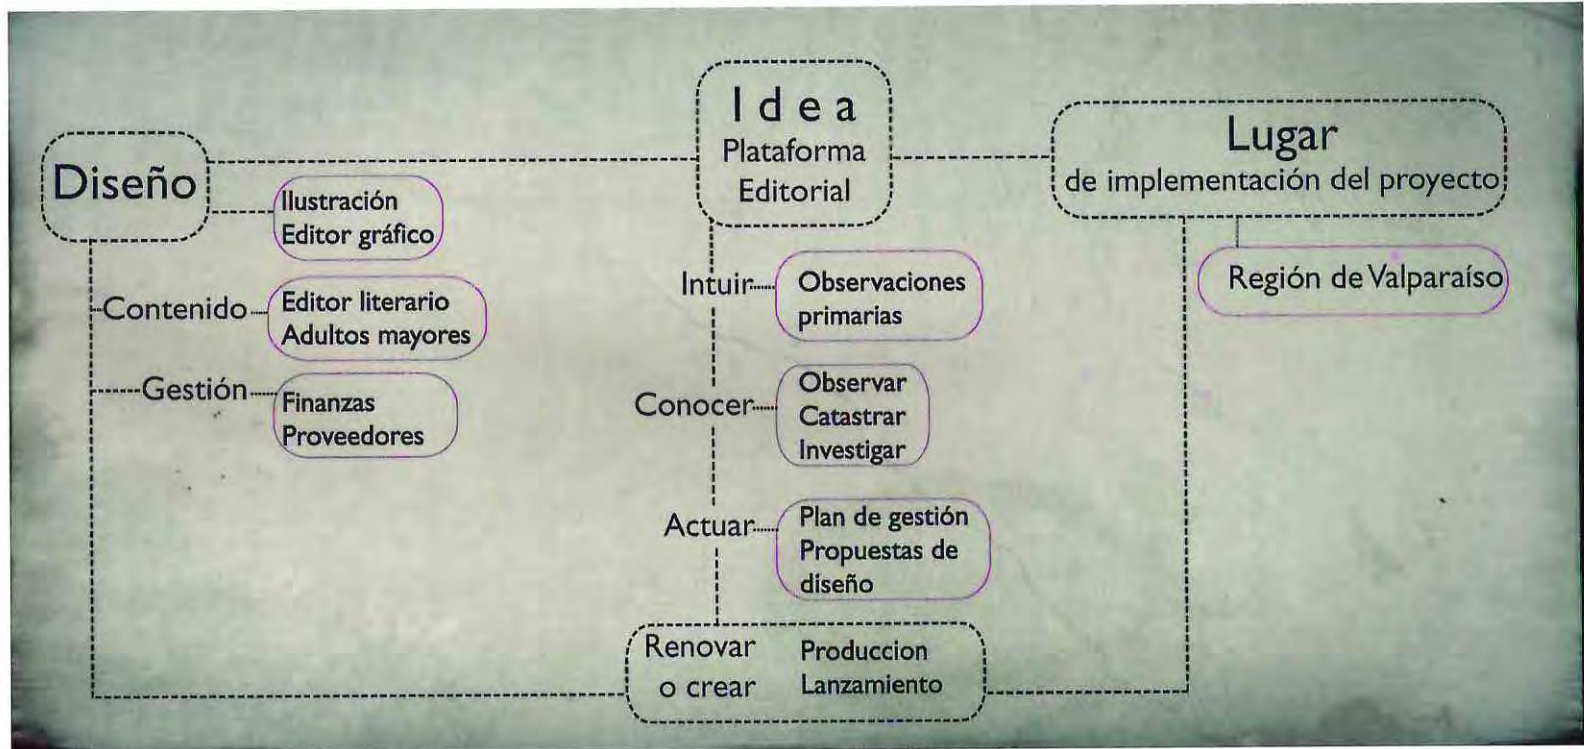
Diseño

Ilustración
Editor gráfico

Contenido

Editor literario
Adultos mayores

Gestión

Finanzas
Proveedores

Idea
Plataforma
Editorial

Intuir

Observaciones
primarias

Conocer

Observar
Catastrar
Investigar

Actuar

Plan de gestión
Propuestas de
diseño

Renovar
o crear

Produccion
Lanzamiento

Lugar
de implementación del proyecto

Región de Valparaíso